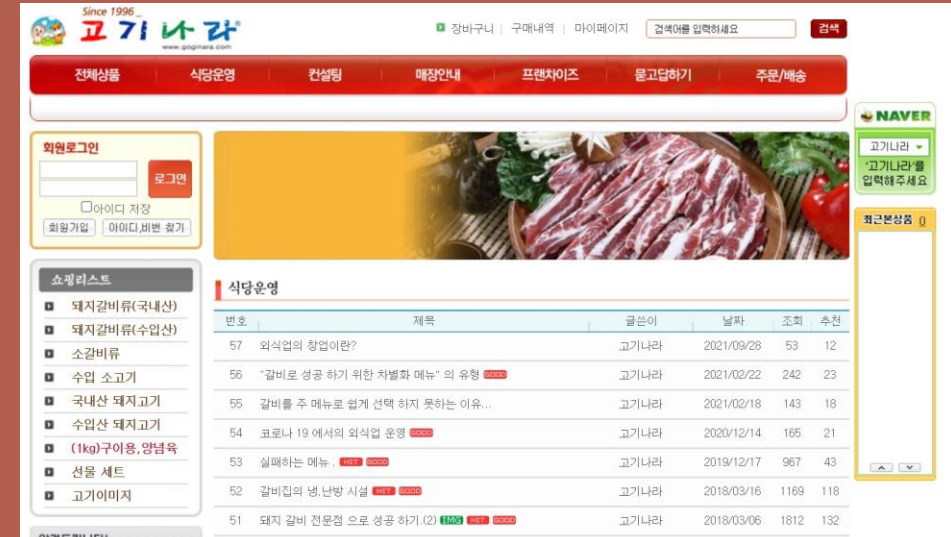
Since 1996
고기나라
www.goginara.com

장바구니 | 구매내역 | 마이페이지
검색어를 입력하세요
검색

전체상품 | 식당운영 | 컨설팅 | 매장안내 | 프랜차이즈 | 묻고답하기 | 주문/배송

회원로그인
로그인
아이디 저장
회원가입
아이디,비번 찾기

쇼핑리스트
돼지갈비류(국내산)
돼지갈비류(수입산)
소갈비류
수입 소고기
국내산 돼지고기
수입산 돼지고기
(1kg)구이용,양념육
선물 세트
고기이미지

식당운영

| 번호 | 제목 | 글쓴이 | 날짜 | 조회 | 추천 |
|---|---|---|---|---|---|
| 57 | 외식업의 창업이란? | 고기나라 | 2021/09/28 | 53 | 12 |
| 56 | "갈비로 성공 하기 위한 차별화 메뉴" 의 유형 GOOD | 고기나라 | 2021/02/22 | 242 | 23 |
| 55 | 갈비를 주 메뉴로 쉽게 선택 하지 못하는 이유... | 고기나라 | 2021/02/18 | 143 | 18 |
| 54 | 코로나 19 에서의 외식업 운영 GOOD | 고기나라 | 2020/12/14 | 165 | 21 |
| 53 | 실패하는 메뉴 . HIT GOOD | 고기나라 | 2019/12/17 | 967 | 43 |
| 52 | 갈비집의 냉,난방 시설 HIT GOOD | 고기나라 | 2018/03/16 | 1169 | 118 |
| 51 | 돼지 갈비 전문점 으로 성공 하기.(2) IMG HIT GOOD | 고기나라 | 2018/03/06 | 1812 | 132 |

NAVER
고기나라
"고기나라"를 입력해주세요

최근본상품 0